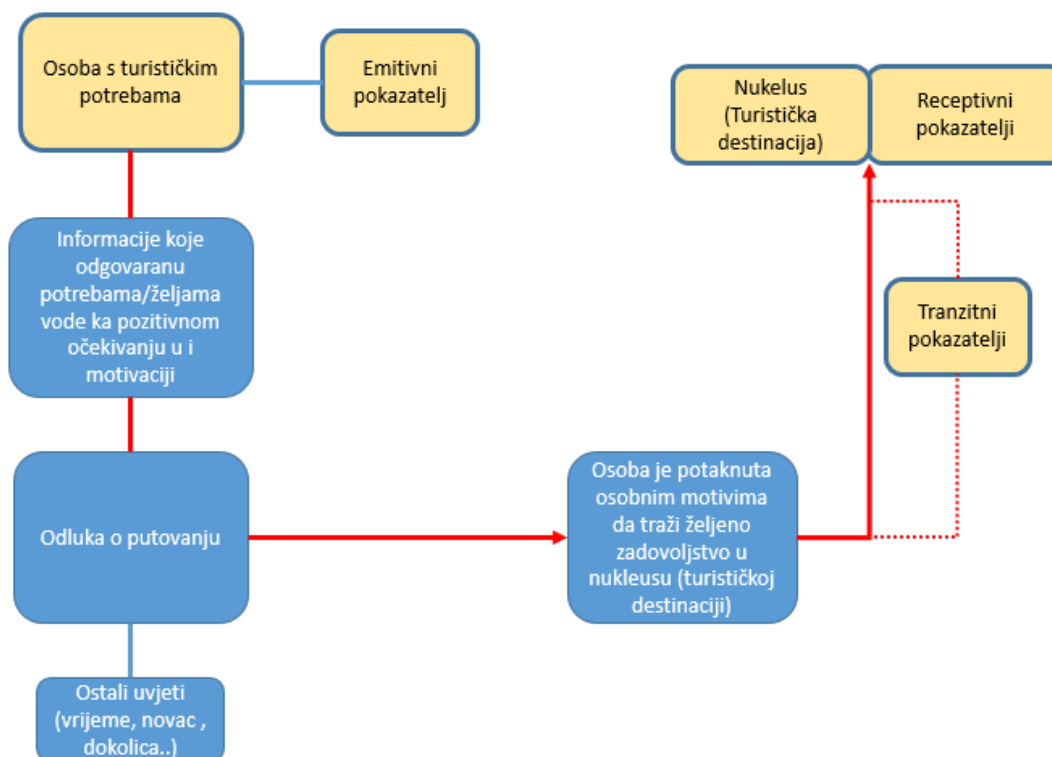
Osoba s turističkim potrebama

Emitivni pokazatelj

Nukelus (Turistička destinacija)

Receptivni pokazatelji

Informacije koje odgovaranu potrebama/željama vode ka pozitivnom očekivanju u i motivaciji

Tranzitni pokazatelji

Odluka o putovanju

Osoba je potaknuta osobnim motivima da traži željeno zadovoljstvo u nukleusu (turističkoj destinaciji)

Ostali uvjeti (vrijeme, novac , dokolica..)